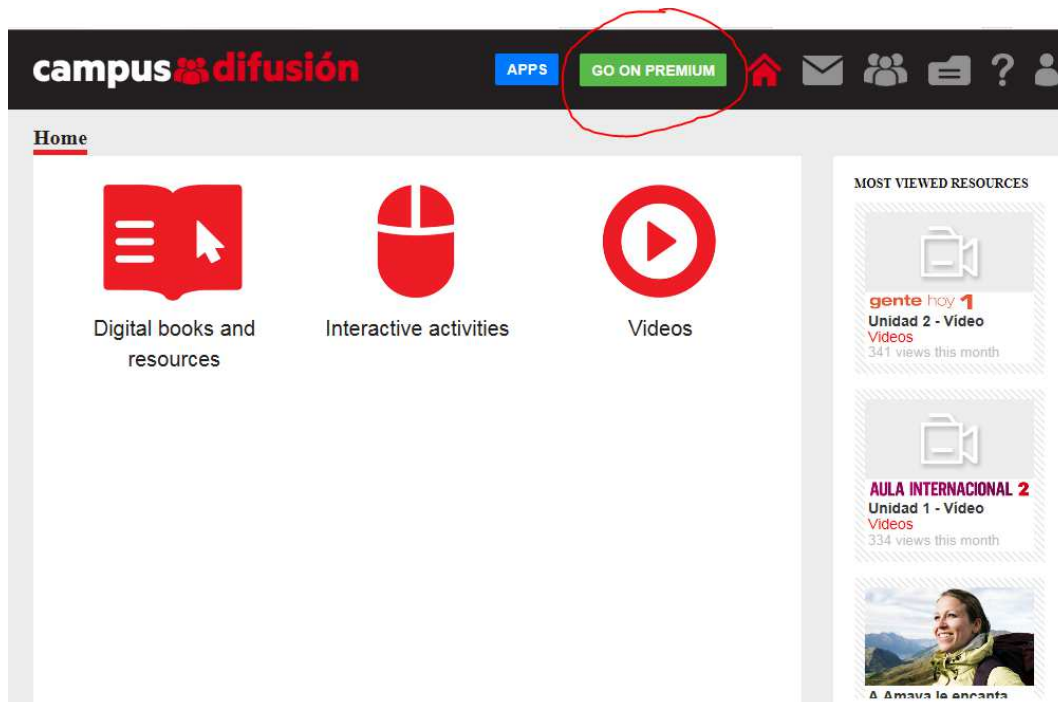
campus difusión

APPS

GO ON PREMIUM

Home

Digital books and resources

Interactive activities

Videos

MOST VIEWED RESOURCES

gente hoy 1
Unidad 2 - Vídeo
Videos
341 views this month

AULA INTERNACIONAL 2
Unidad 1 - Vídeo
Videos
334 views this month

A Amaya le encanta